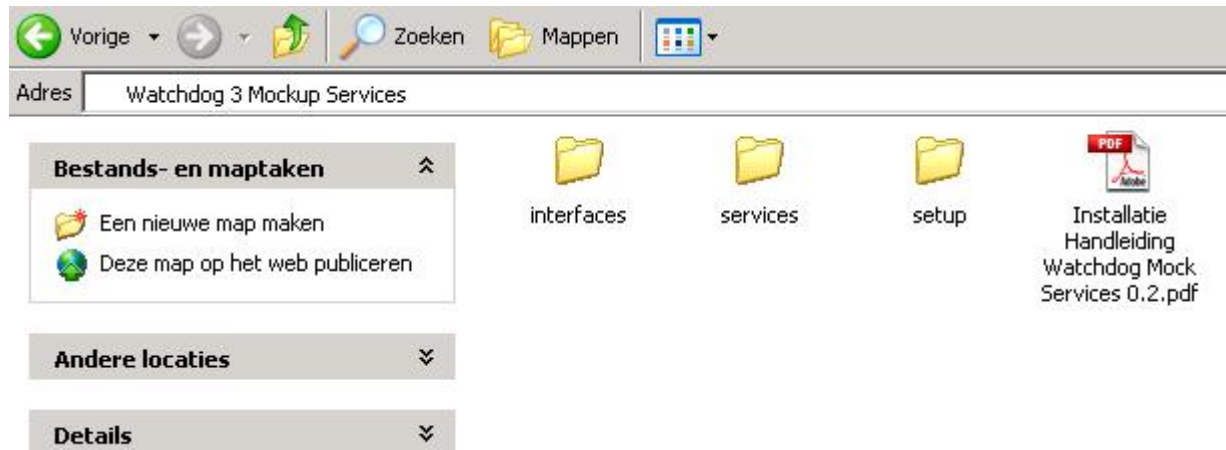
Vorige
Zoeken
Mappen

Adres
Watchdog 3 Mockup Services

Bestands- en maptaken

Een nieuwe map maken

Deze map op het web publiceren

Andere locaties

Details

interfaces

services

setup

PDF
Adobe
Installatie Handleiding Watchdog Mock Services 0.2.pdf